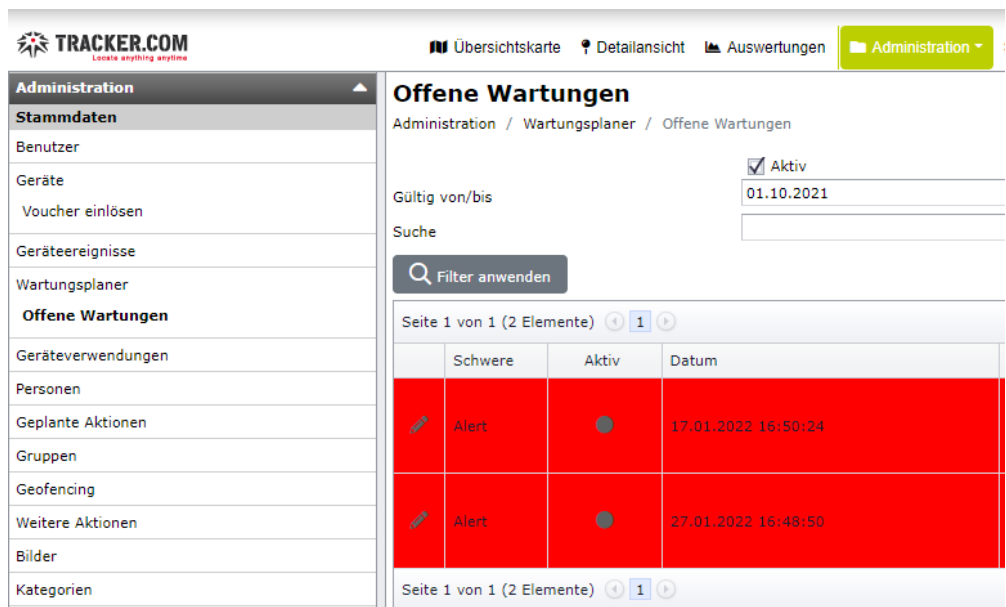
TRACKER.COM
Locate anything anytime

Übersichtskarte Detailansicht Auswertungen Administration

Administration
Stammdaten
Benutzer
Geräte
Voucher einlösen
Geräteereignisse
Wartungsplaner
Offene Wartungen
Geräteverwendungen
Personen
Geplante Aktionen
Gruppen
Geofencing
Weitere Aktionen
Bilder
Kategorien

Offene Wartungen
Administration / Wartungsplaner / Offene Wartungen

Aktiv
Gültig von/bis 01.10.2021
Suche

Filter anwenden

Seite 1 von 1 (2 Elemente) 1

| | Schwere | Aktiv | Datum |
|---|---|---|---|
| | Alert | | 17.01.2022 16:50:24 |
| | Alert | | 27.01.2022 16:48:50 |

Seite 1 von 1 (2 Elemente) 1